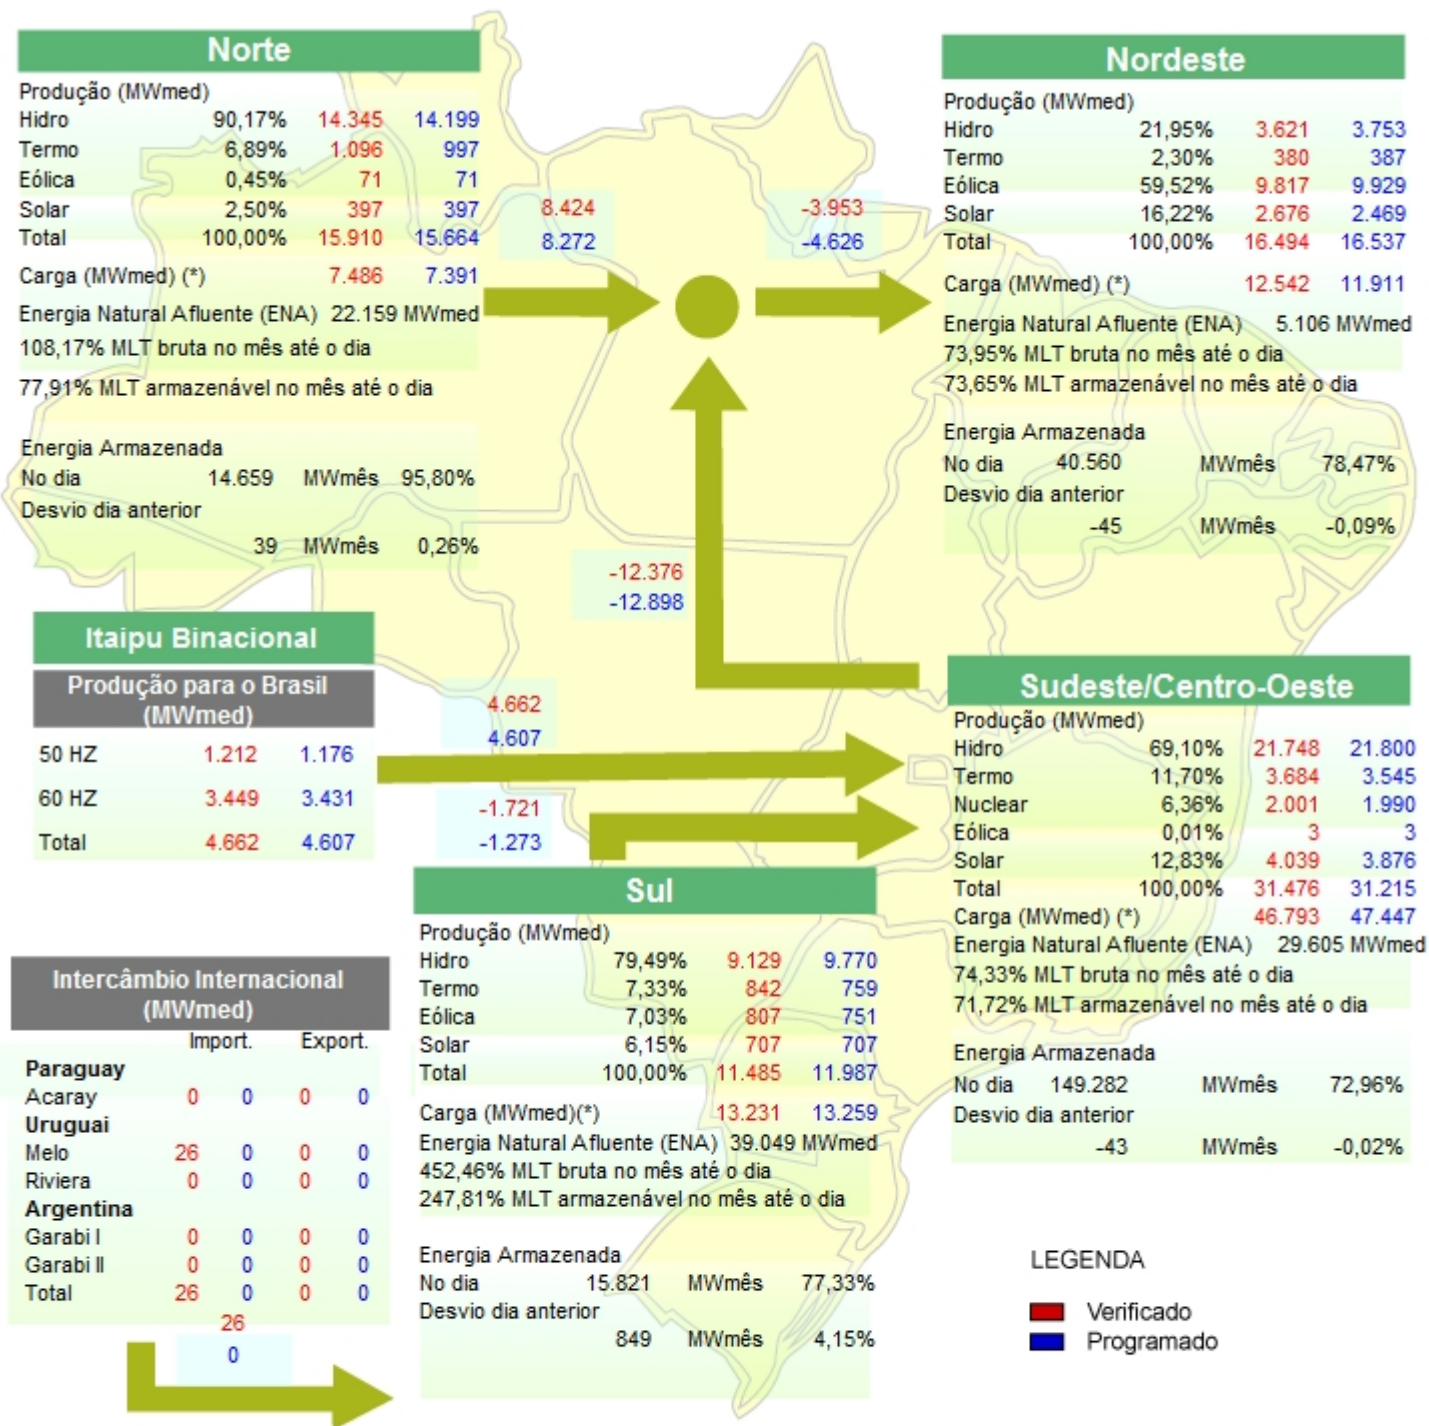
Norte

Produção (MWmed)

| | | | |
|---|---|---|---|
| Hidro | 90,17% | 14.345 | 14.199 |
| Termo | 6,89% | 1.096 | 997 |
| Eólica | 0,45% | 71 | 71 |
| Solar | 2,50% | 397 | 397 |
| Total | 100,00% | 15.910 | 15.664 |

Carga (MWmed) (*) 7.486 7.391

Energia Natural Afluente (ENA) 22.159 MWmed
108,17% MLT bruta no mês até o dia
77,91% MLT armazenável no mês até o dia

Energia Armazenada
No dia 14.659 MWmês 95,80%
Desvio dia anterior
39 MWmês 0,26%

8.424
8.272

-3.953
-4.626

Nordeste

Produção (MWmed)

| | | | |
|---|---|---|---|
| Hidro | 21,95% | 3.621 | 3.753 |
| Termo | 2,30% | 380 | 387 |
| Eólica | 59,52% | 9.817 | 9.929 |
| Solar | 16,22% | 2.676 | 2.469 |
| Total | 100,00% | 16.494 | 16.537 |

Carga (MWmed) (*) 12.542 11.911

Energia Natural Afluente (ENA) 5.106 MWmed
73,95% MLT bruta no mês até o dia
73,65% MLT armazenável no mês até o dia

Energia Armazenada
No dia 40.560 MWmês 78,47%
Desvio dia anterior
-45 MWmês -0,09%

-12.376
-12.898

Itaipu Binacional

Produção para o Brasil (MWmed)

| | | |
|---|---|---|
| 50 HZ | 1.212 | 1.176 |
| 60 HZ | 3.449 | 3.431 |
| Total | 4.662 | 4.607 |

4.662
4.607

-1.721
-1.273

Sudeste/Centro-Oeste

Produção (MWmed)

| | | | |
|---|---|---|---|
| Hidro | 69,10% | 21.748 | 21.800 |
| Termo | 11,70% | 3.684 | 3.545 |
| Nuclear | 6,36% | 2.001 | 1.990 |
| Eólica | 0,01% | 3 | 3 |
| Solar | 12,83% | 4.039 | 3.876 |
| Total | 100,00% | 31.476 | 31.215 |

Carga (MWmed) (*) 46.793 47.447
Energia Natural Afluente (ENA) 29.605 MWmed
74,33% MLT bruta no mês até o dia
71,72% MLT armazenável no mês até o dia

Energia Armazenada
No dia 149.282 MWmês 72,96%
Desvio dia anterior
-43 MWmês -0,02%

Sul

Produção (MWmed)

| | | | |
|---|---|---|---|
| Hidro | 79,49% | 9.129 | 9.770 |
| Termo | 7,33% | 842 | 759 |
| Eólica | 7,03% | 807 | 751 |
| Solar | 6,15% | 707 | 707 |
| Total | 100,00% | 11.485 | 11.987 |

Carga (MWmed)(*) 13.231 13.259
Energia Natural Afluente (ENA) 39.049 MWmed
452,46% MLT bruta no mês até o dia
247,81% MLT armazenável no mês até o dia

Energia Armazenada
No dia 15.821 MWmês 77,33%
Desvio dia anterior
849 MWmês 4,15%

Intercâmbio Internacional (MWmed)

| | Import. | | Export. | |
|---|---|---|---|---|
| Paraguay | | | | |
| Acaray | 0 | 0 | 0 | 0 |
| Uruguai | | | | |
| Melo | 26 | 0 | 0 | 0 |
| Riviera | 0 | 0 | 0 | 0 |
| Argentina | | | | |
| Garabi I | 0 | 0 | 0 | 0 |
| Garabi II | 0 | 0 | 0 | 0 |
| Total | 26 | 0 | 0 | 0 |

26
0

LEGENDA
Verificado
Programado